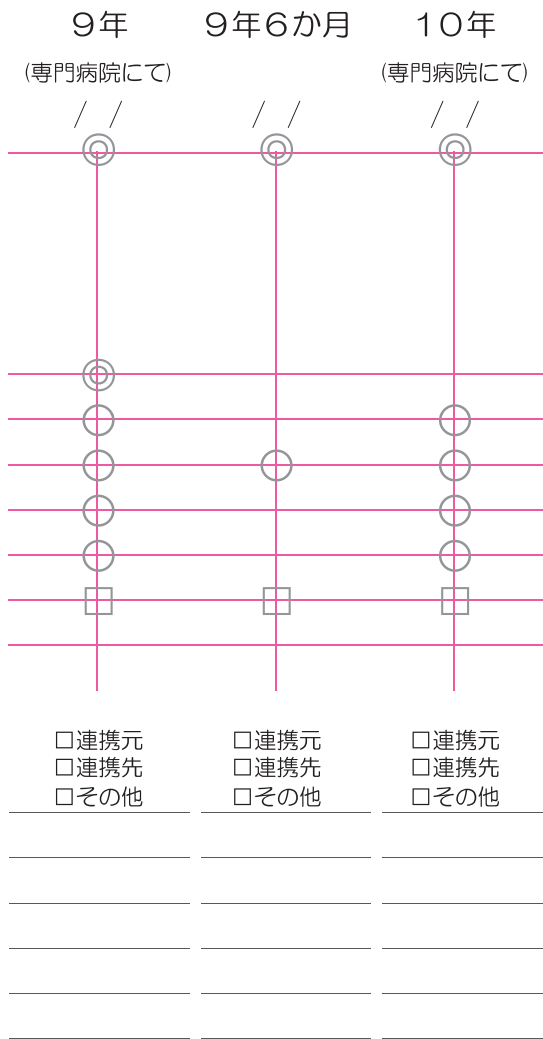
| 9年 | 9年6か月 | 10年 |
|---|---|---|
| (専門病院にて) | | (専門病院にて) |
| / / | / / | / / |
| ◎ | ◎ | ◎ |
| ◎ | | |
| ○ | | ○ |
| ○ | ○ | ○ |
| ○ | | ○ |
| ○ | | ○ |
| □ | □ | □ |

| | | |
|---|---|---|
| □連携元 | □連携元 | □連携元 |
| □連携先 | □連携先 | □連携先 |
| □その他 | □その他 | □その他 |